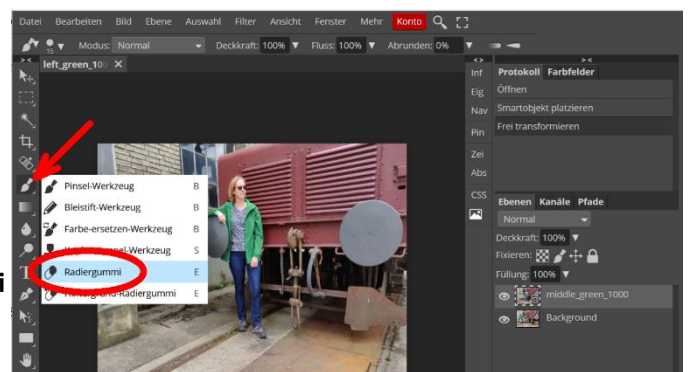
Datei Bearbeiten Bild Ebene Auswahl Filter Ansicht Fenster Mehr Konto

Modus: Normal Deckkraft: 100% Fluss: 100% Abrunden: 0%

left_green_10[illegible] ×

Pinsel-Werkzeug B
Bleistift-Werkzeug B
Farbe-ersetzen-Werkzeug B
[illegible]-Werkzeug S
Radiergummi E
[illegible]-Radiergummi E

Inf
Eig
Nav
Pin
Zei
Abs
CSS

Protokoll Farbfelder
Öffnen
Smartobjekt platzieren
Frei transformieren

Ebenen Kanäle Pfade
Normal
Deckkraft: 100%
Fixieren:
Füllung: 100%
middle_green_1000
Background

i